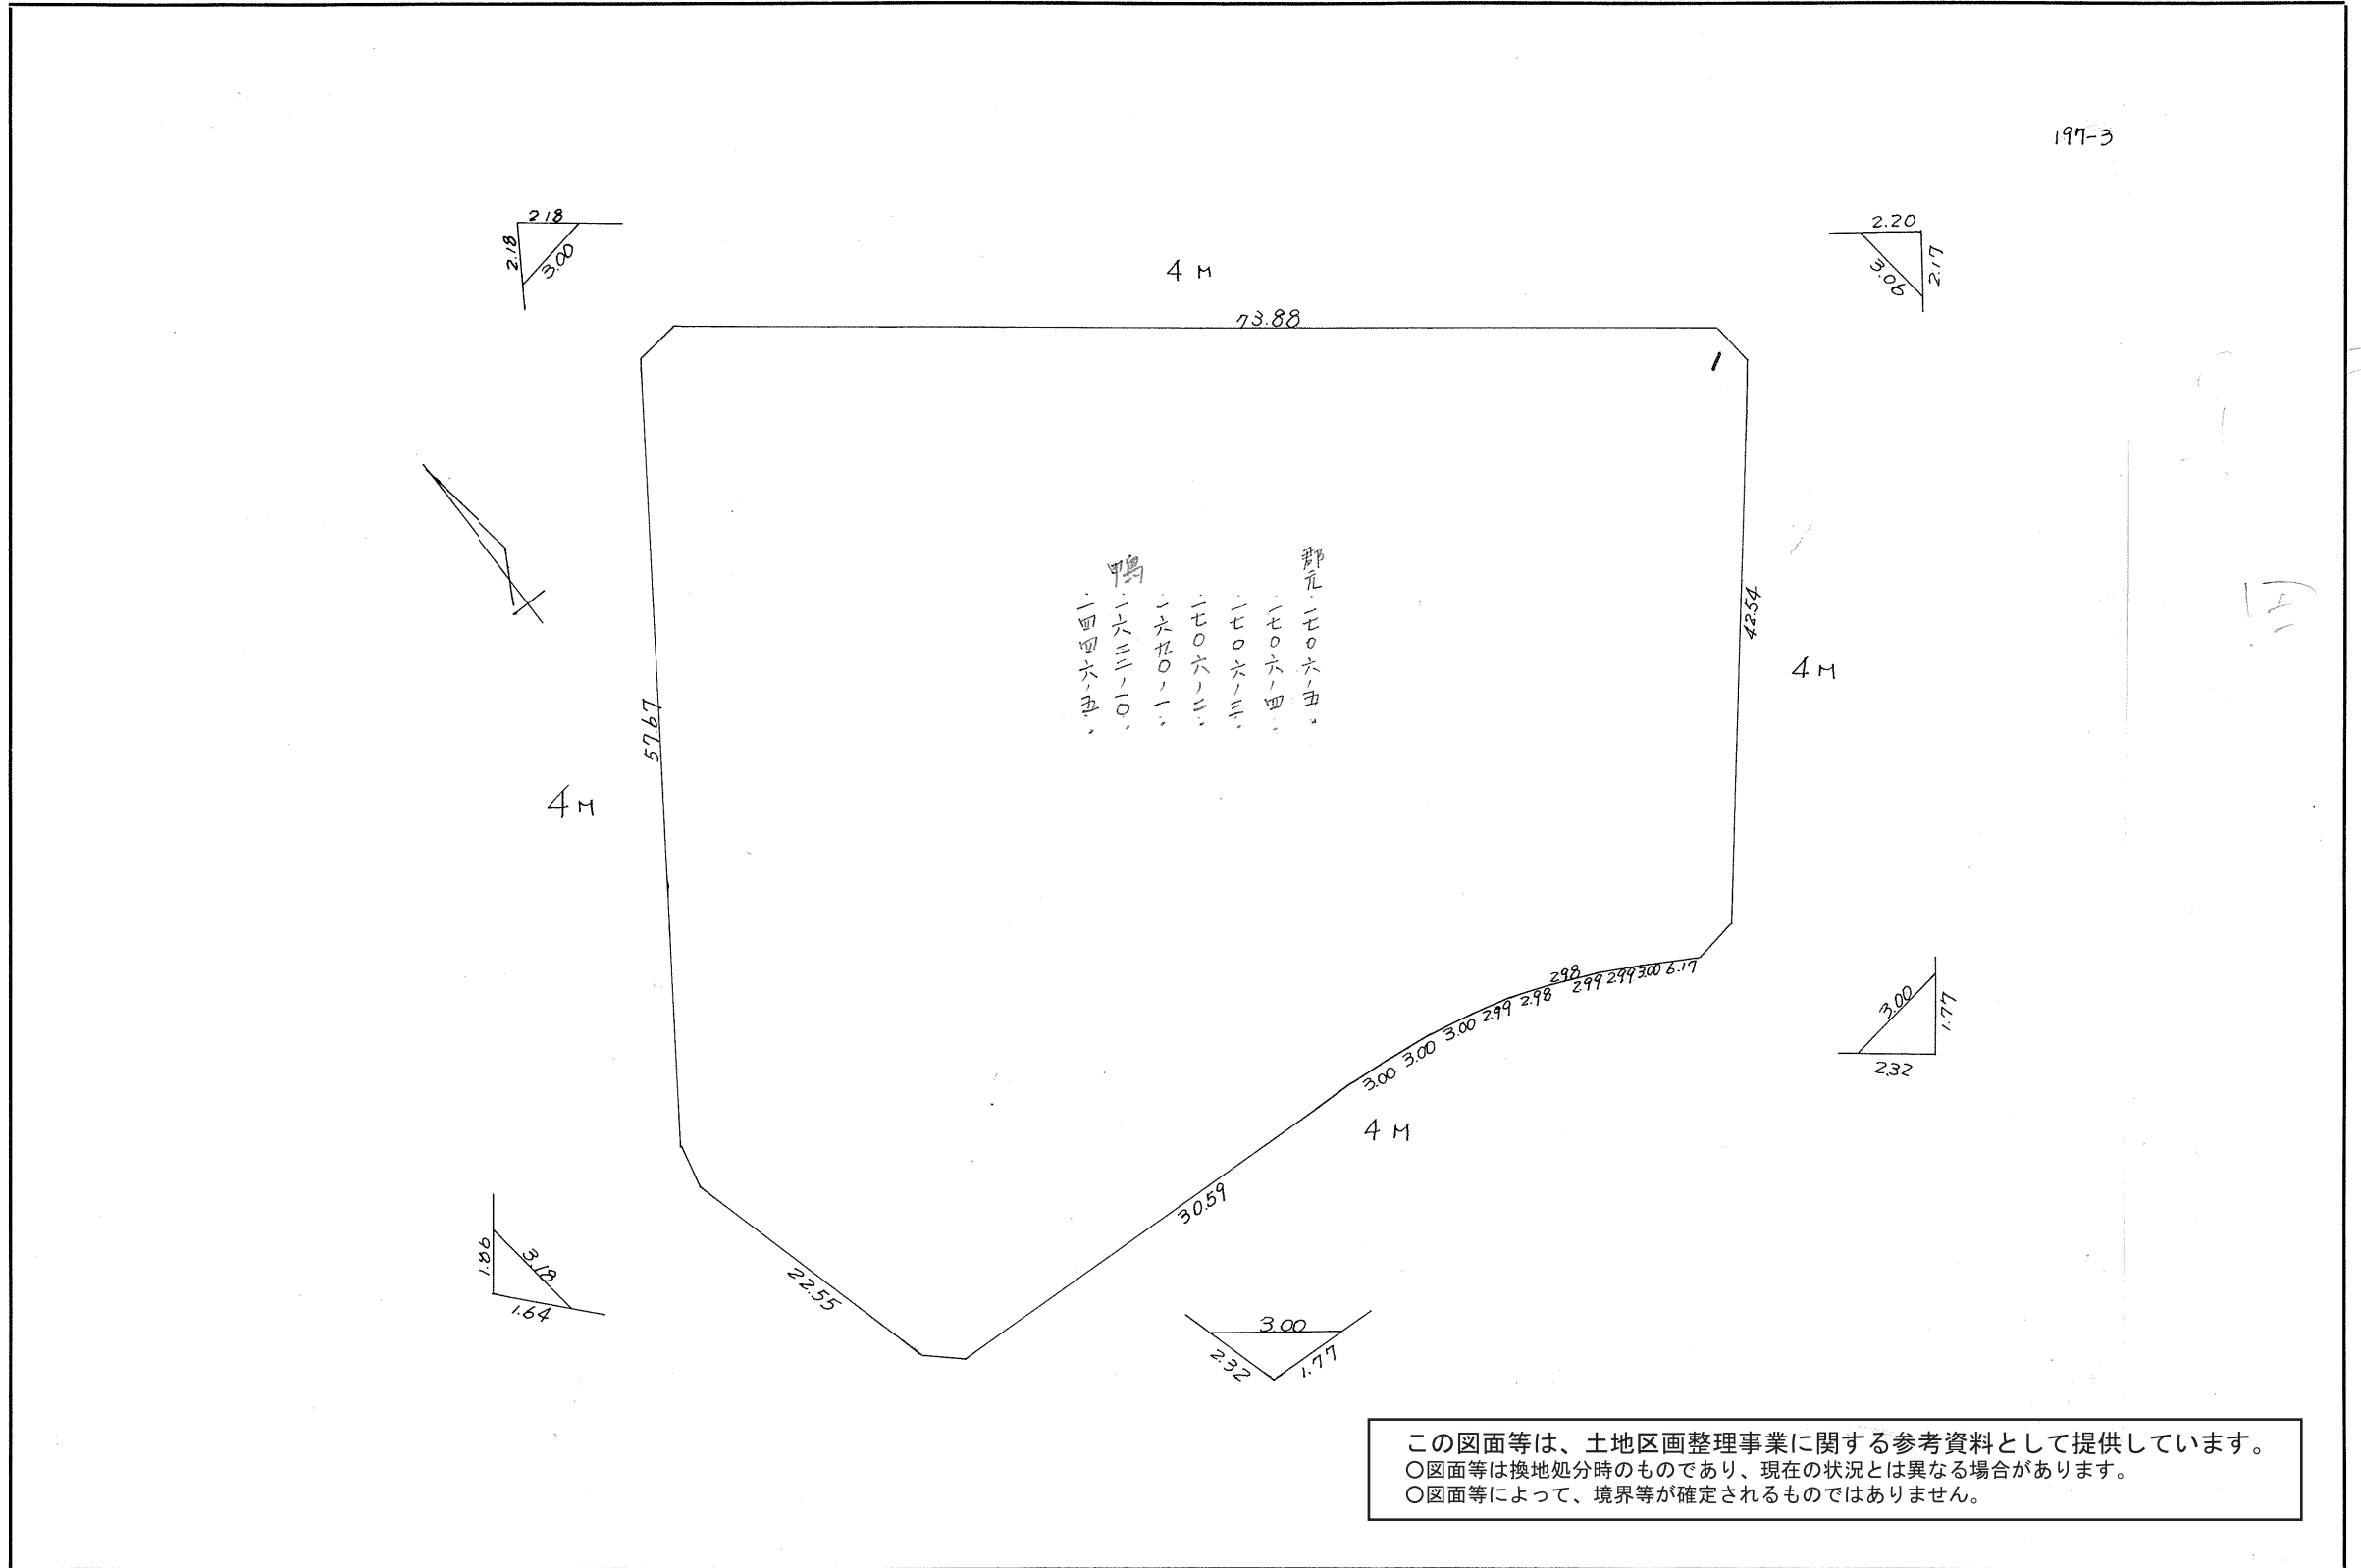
197-3

2.18
2.18
3.00

4 M

2.20
3.06
2.17

73.88

1

郡元・一七〇六ノ五・
一七〇六ノ四・
一七〇六ノ三・
一七〇六ノ二・
一六九〇ノ一・

鴨・一六三ノ一〇・
一四四六ノ五・

42.54

4 M

57.67

4 M

2.98
2.99 2.99 3.00 6.17
3.00 3.00 3.00 2.99 2.98

3.00
1.77
2.32

4 M

30.59

1.86
3.18
1.64

22.55

3.00
2.32
1.77

この図面等は、土地区画整理事業に関する参考資料として提供しています。
○図面等は換地処分時のものであり、現在の状況とは異なる場合があります。
○図面等によって、境界等が確定されるものではありません。